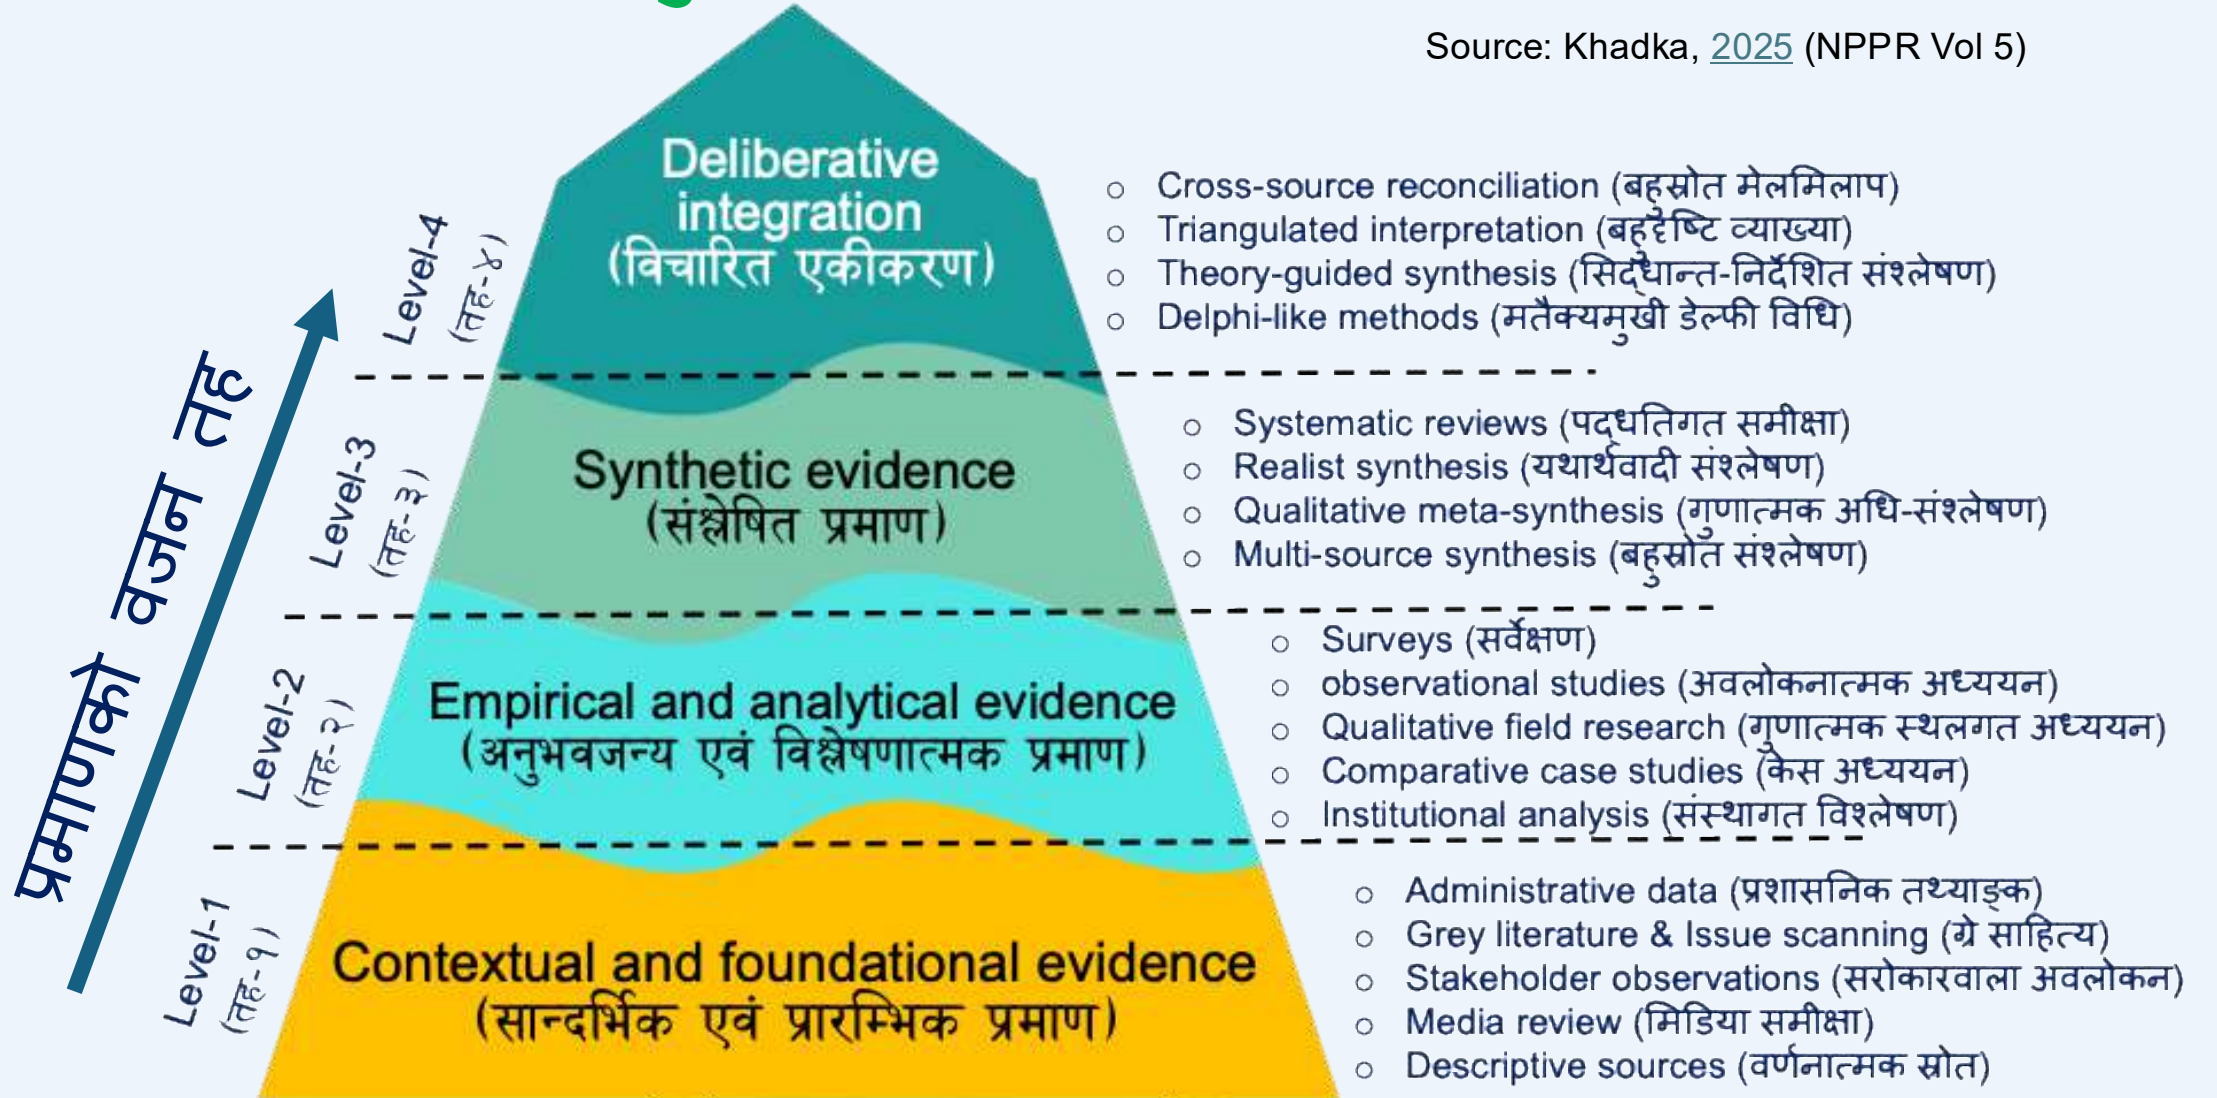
Source: Khadka, 2025 (NPPR Vol 5)

प्रमाणको वजन तह

Level-4 (तह-४)

Deliberative integration (विचारित एकीकरण)

- Cross-source reconciliation (बहुस्रोत मेलमिलाप)
- Triangulated interpretation (बहुदृष्टि व्याख्या)
- Theory-guided synthesis (सिद्धान्त-निर्देशित संश्लेषण)
- Delphi-like methods (मतैक्यमुखी डेल्फी विधि)

Level-3 (तह-३)

Synthetic evidence (संश्लेषित प्रमाण)

- Systematic reviews (पद्धतिगत समीक्षा)
- Realist synthesis (यथार्थवादी संश्लेषण)
- Qualitative meta-synthesis (गुणात्मक अधि-संश्लेषण)
- Multi-source synthesis (बहुस्रोत संश्लेषण)

Level-2 (तह-२)

Empirical and analytical evidence (अनुभवजन्य एवं विश्लेषणात्मक प्रमाण)

- Surveys (सर्वेक्षण)
- observational studies (अवलोकनात्मक अध्ययन)
- Qualitative field research (गुणात्मक स्थलगत अध्ययन)
- Comparative case studies (केस अध्ययन)
- Institutional analysis (संस्थागत विश्लेषण)

Level-1 (तह-१)

Contextual and foundational evidence (सान्दर्भिक एवं प्रारम्भिक प्रमाण)

- Administrative data (प्रशासनिक तथ्याङ्क)
- Grey literature & Issue scanning (ग्रे साहित्य)
- Stakeholder observations (सरोकारवाला अवलोकन)
- Media review (मिडिया समीक्षा)
- Descriptive sources (वर्णनात्मक स्रोत)